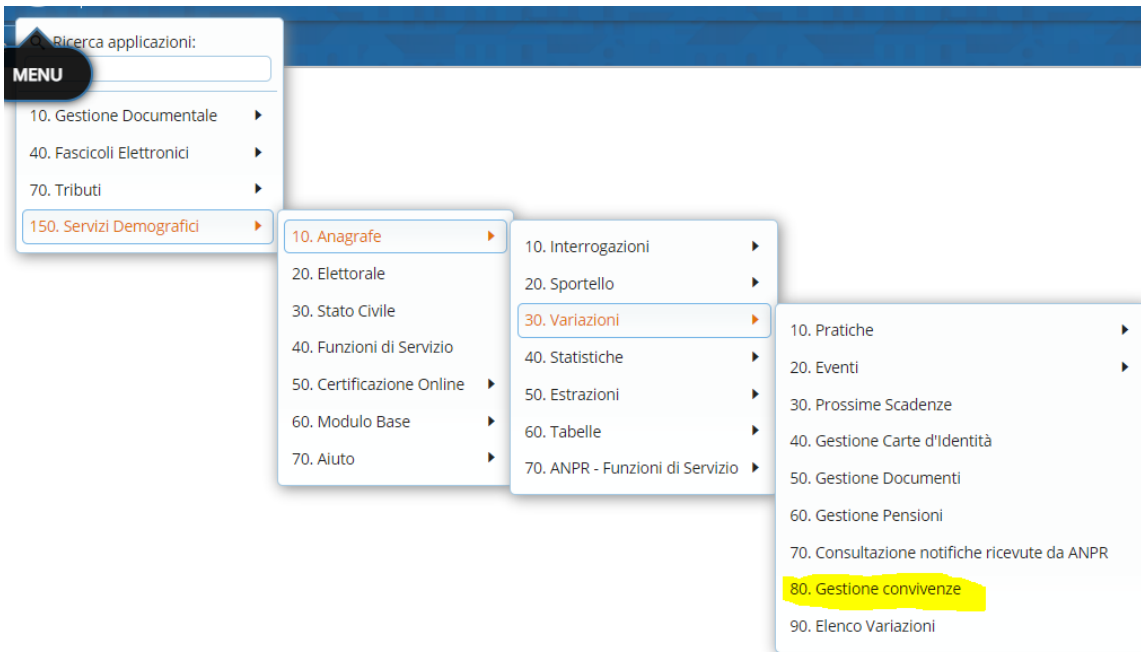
Ricerca applicazioni:

MENU

10. Gestione Documentale
40. Fascicoli Elettronici
70. Tributi
150. Servizi Demografici

10. Anagrafe
20. Elettorale
30. Stato Civile
40. Funzioni di Servizio
50. Certificazione Online
60. Modulo Base
70. Aiuto

10. Interrogazioni
20. Sportello
30. Variazioni
40. Statistiche
50. Estrazioni
60. Tabelle
70. ANPR - Funzioni di Servizio

10. Pratiche
20. Eventi
30. Prossime Scadenze
40. Gestione Carte d'Identità
50. Gestione Documenti
60. Gestione Pensioni
70. Consultazione notifiche ricevute da ANPR
80. Gestione convivenze
90. Elenco Variazioni